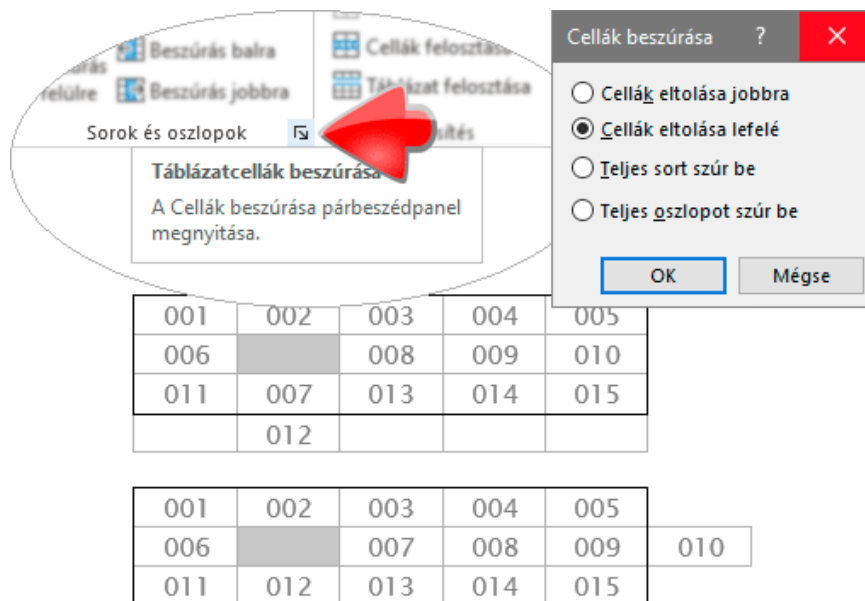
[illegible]rás felülre
Beszúrás balra
Beszúrás jobbra
Cellák felosztása
Táblázat felosztása
Sorok és oszlopok
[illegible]sítés

Táblázatcellák beszúrása
A Cellák beszúrása párbeszédpanel megnyitása.

Cellák beszúrása ? ×
Cellák eltolása jobbra
Cellák eltolása lefelé
Teljes sort szúr be
Teljes oszlopot szúr be
OK
Mégse

| 001 | 002 | 003 | 004 | 005 |
|---|---|---|---|---|
| 006 | | 008 | 009 | 010 |
| 011 | 007 | 013 | 014 | 015 |
| | 012 | | | |

| 001 | 002 | 003 | 004 | 005 | |
|---|---|---|---|---|---|
| 006 | | 007 | 008 | 009 | 010 |
| 011 | 012 | 013 | 014 | 015 | |